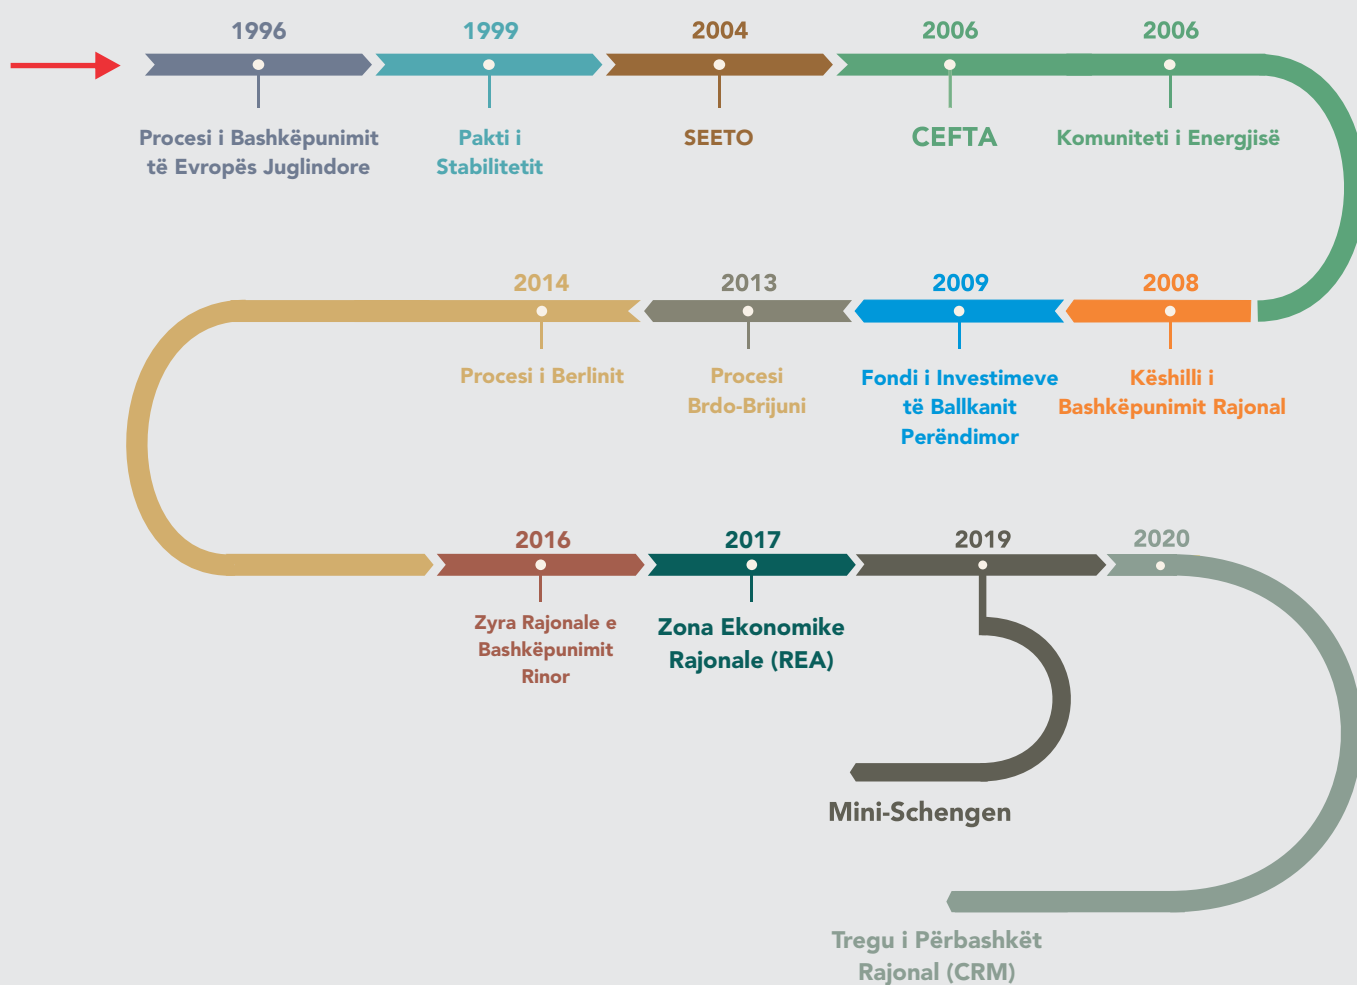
1996
Procesi i Bashkëpunimit të Evropës Juglindore

1999
Pakti i Stabilitetit

2004
SEETO

2006
CEFTA

2006
Komuniteti i Energjisë

2014
Procesi i Berlinit

2013
Procesi Brdo-Brijuni

2009
Fondi i Investimeve të Ballkanit Perëndimor

2008
Këshilli i Bashkëpunimit Rajonal

2016
Zyra Rajonale e Bashkëpunimit Rinor

2017
Zona Ekonomike Rajonale (REA)

2019
Mini-Schengen

2020
Tregu i Përbashkët Rajonal (CRM)